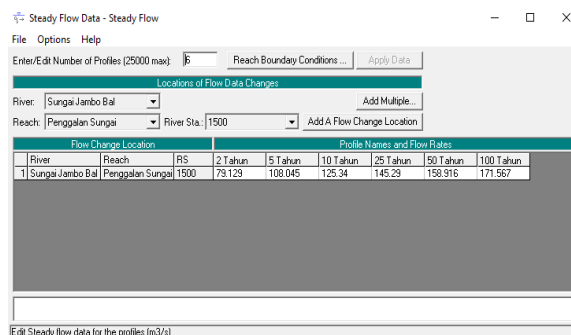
Steady Flow Data - Steady Flow

File Options Help

Enter/Edit Number of Profiles (25000 max): 6 Reach Boundary Conditions ... Apply Data

Locations of Flow Data Changes

River: Sungai Jambo Bal Add Multiple...

Reach: Penggalan Sungai River Sta.: 1500 Add A Flow Change Location

Flow Change Location | Profile Names and Flow Rates

| | River | Reach | RS | 2 Tahun | 5 Tahun | 10 Tahun | 25 Tahun | 50 Tahun | 100 Tahun |
|---|---|---|---|---|---|---|---|---|---|
| 1 | Sungai Jambo Bal | Penggalan Sungai | 1500 | 79.129 | 108.045 | 125.34 | 145.29 | 158.916 | 171.567 |

Edit Steady flow data for the profiles (m3/s)